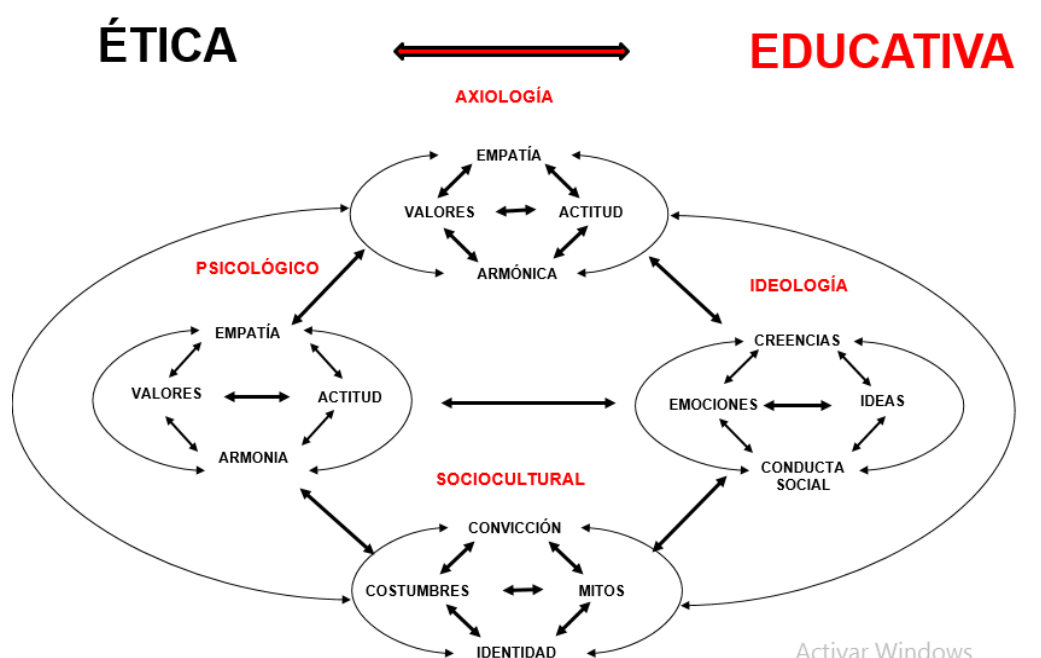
ÉTICA

EDUCATIVA

AXIOLOGÍA

EMPATÍA

VALORES

ACTITUD

ARMÓNICA

PSICOLÓGICO

IDEOLOGÍA

EMPATÍA

VALORES

ACTITUD

ARMONIA

CREENCIAS

EMOCIONES

IDEAS

CONDUCTA SOCIAL

SOCIOCULTURAL

CONVICCIÓN

COSTUMBRES

MITOS

IDENTIDAD

Activar Windows